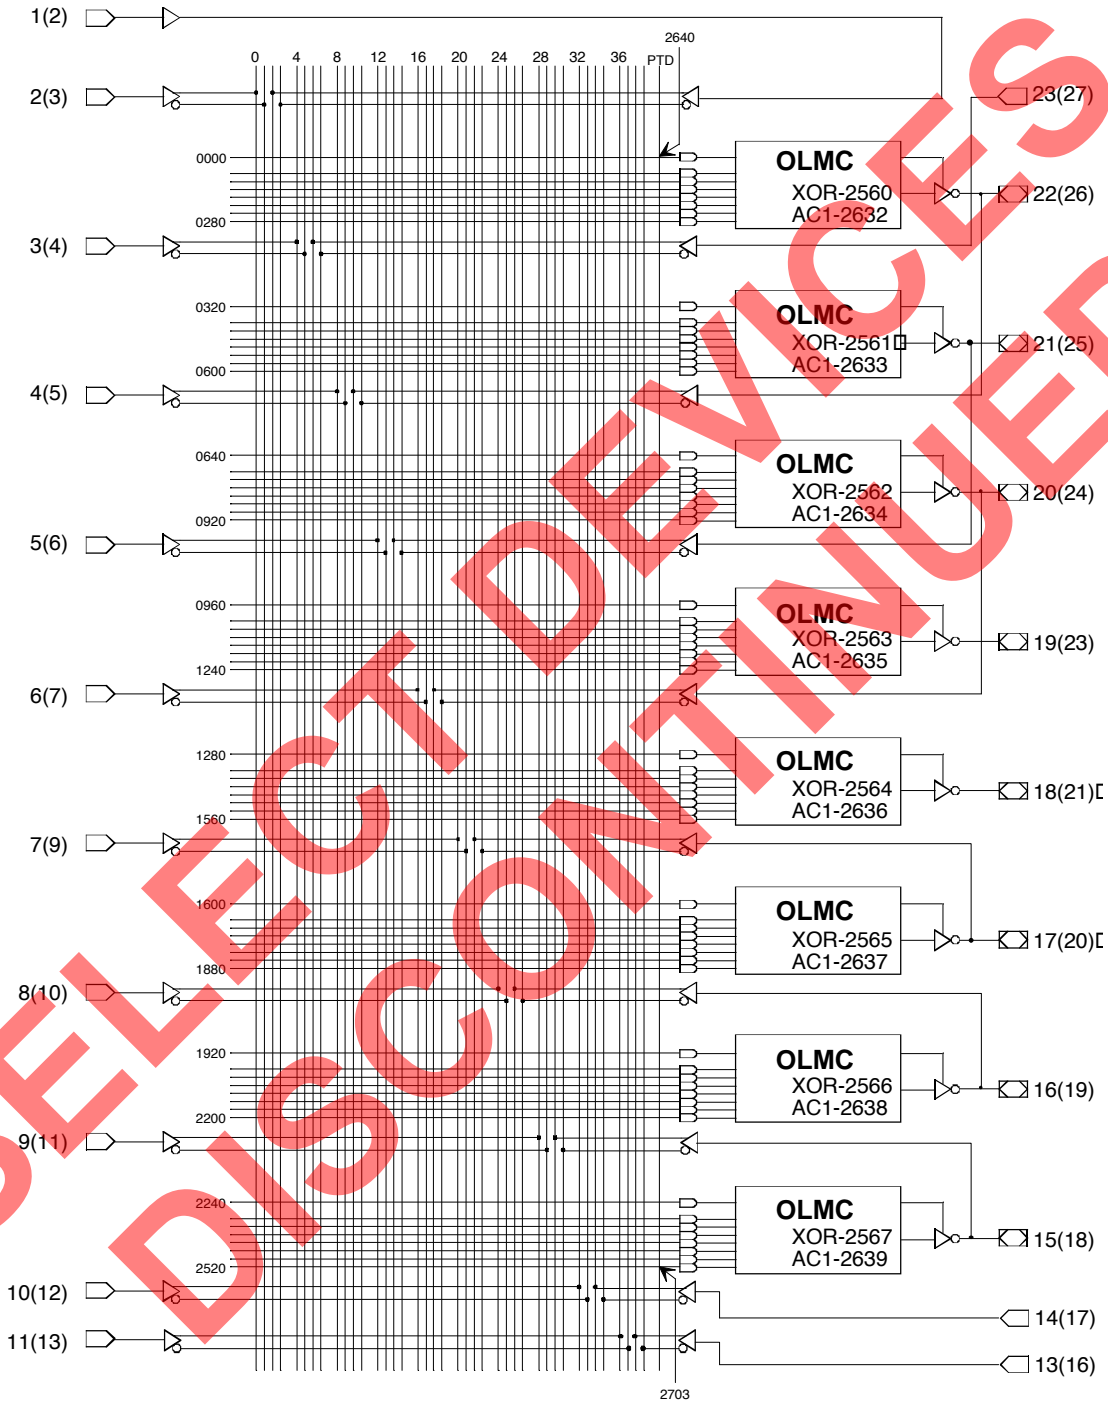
1(2)
2640
0 4 8 12 16 20 24 28 32 36 PTD
2(3)
23(27)
0000
OLMC
XOR-2560
AC1-2632
22(26)
0280
3(4)
0320
OLMC
XOR-2561
AC1-2633
21(25)
0600
4(5)
0640
OLMC
XOR-2562
AC1-2634
20(24)
0920
5(6)
0960
OLMC
XOR-2563
AC1-2635
19(23)
1240
6(7)
1280
OLMC
XOR-2564
AC1-2636
18(21)
1560
7(9)
1600
OLMC
XOR-2565
AC1-2637
17(20)
1880
8(10)
1920
OLMC
XOR-2566
AC1-2638
16(19)
2200
9(11)
2240
OLMC
XOR-2567
AC1-2639
15(18)
2520
10(12)
14(17)
11(13)
13(16)
2703
SELECT DEVICES DISCONTINUED